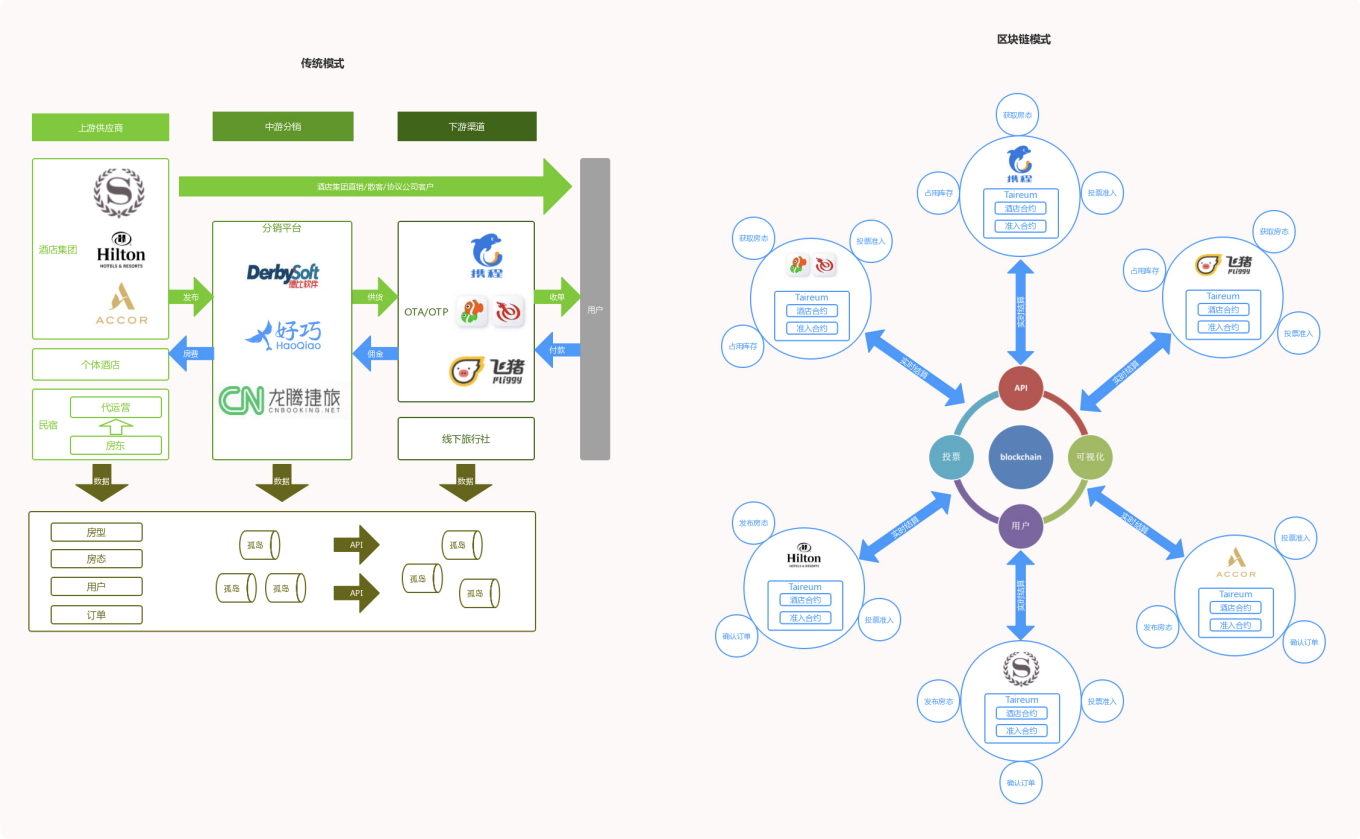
传统模式

上游供应商

中游分销

下游渠道

酒店集团直销/散客/协议公司客户

酒店集团

Hilton
HOTELS & RESORTS

ACCOR

发布

房费

分销平台

DerbySoft
德比软件

好巧
HaoQiao

CN 龙腾捷旅
CNBOOKING.NET

供货

佣金

携程

OTA/OTP

飞猪
Fliggy

收单

付款

用户

个体酒店

民宿

代运营

房东

线下旅行社

数据

数据

数据

房型

房态

用户

订单

孤岛

孤岛

孤岛

API

API

孤岛

孤岛

孤岛

区块链模式

获取房态

携程

占用库存

Taireum

酒店合约

准入合约

投票准入

获取房态

投票准入

Taireum

酒店合约

准入合约

占用库存

实时结算

获取房态

占用库存

飞猪
Fliggy

Taireum

酒店合约

准入合约

投票准入

实时结算

实时结算

API

投票

blockchain

可视化

用户

实时结算

发布房态

Hilton
HOTELS & RESORTS

Taireum

酒店合约

准入合约

投票准入

确认订单

实时结算

实时结算

投票准入

ACCOR

发布房态

Taireum

酒店合约

准入合约

确认订单

发布房态

Taireum

酒店合约

准入合约

投票准入

确认订单